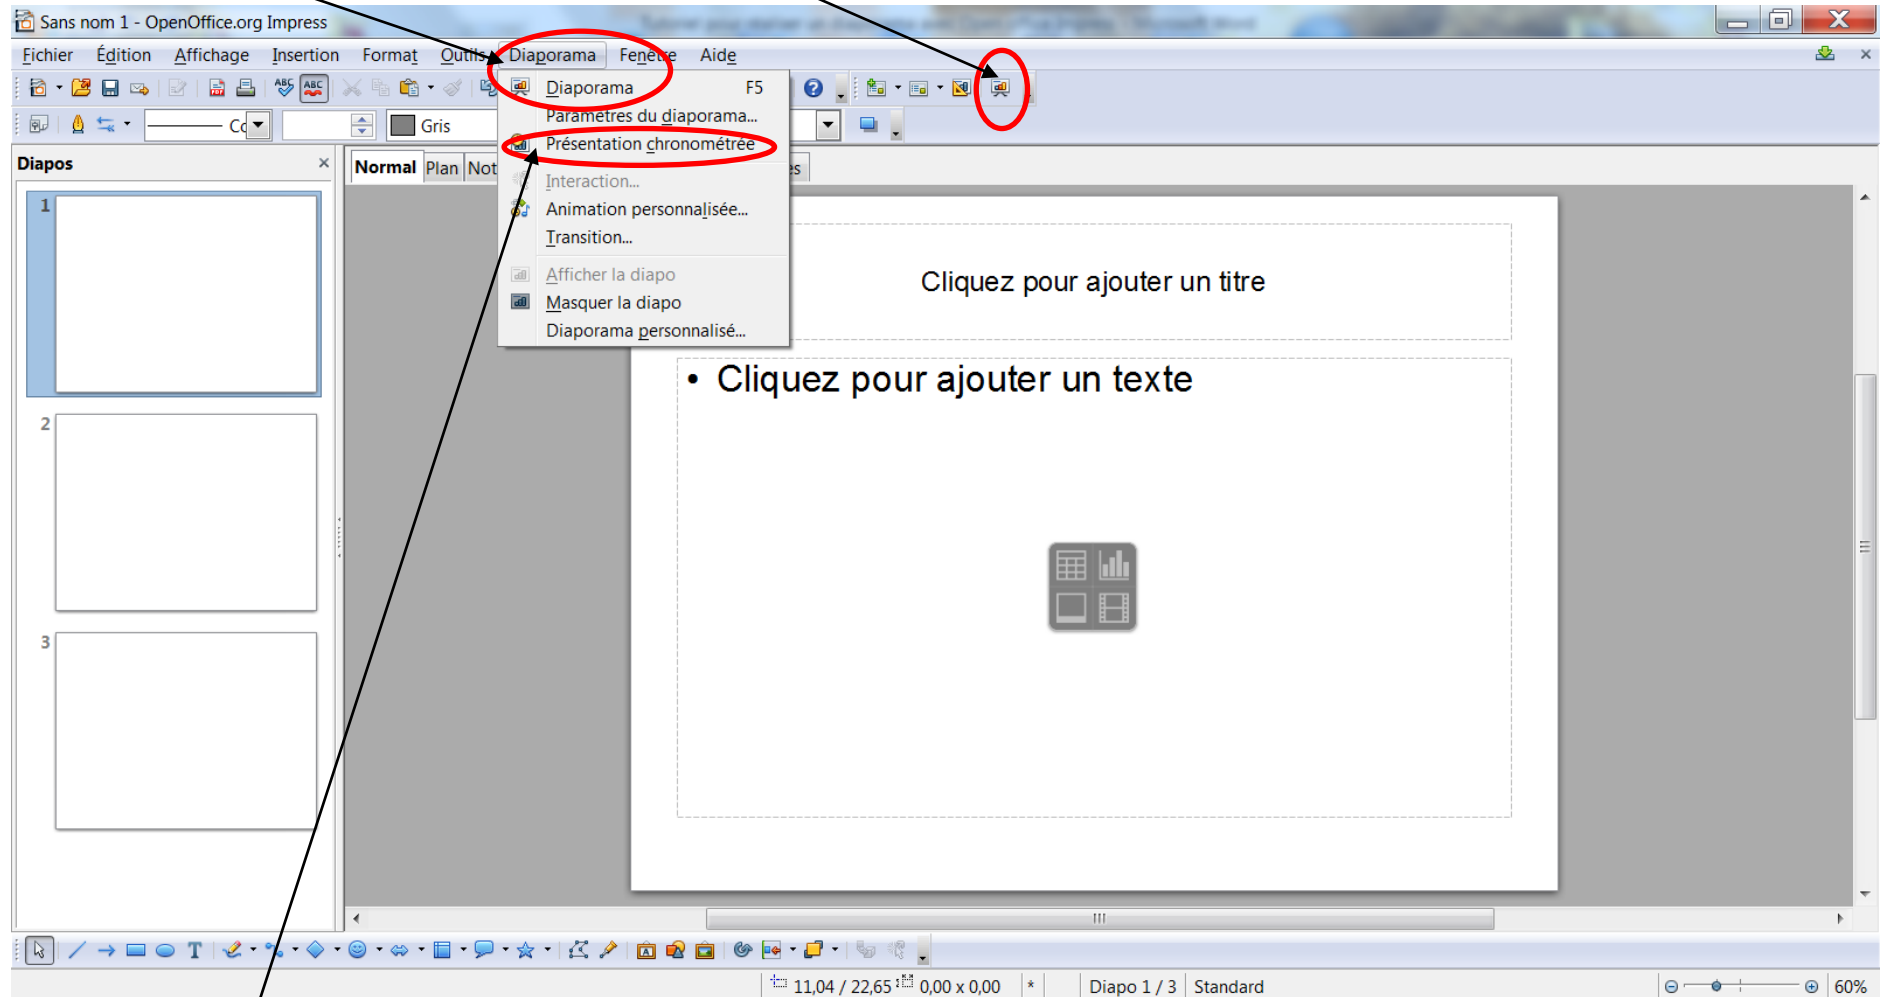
Sans nom 1 - OpenOffice.org Impress

Fichier Édition Affichage Insertion Format Outils Diaporama Fenêtre Aide

Co

Gris

Diaporama F5
Paramètres du diaporama...
Présentation chronométrée
Interaction...
Animation personnalisée...
Transition...
Afficher la diapo
Masquer la diapo
Diaporama personnalisé...

Diapos

Normal Plan Not

1

2

3

Cliquez pour ajouter un titre

• Cliquez pour ajouter un texte

11,04 / 22,65 0,00 x 0,00 * Diapo 1 / 3 Standard 60%